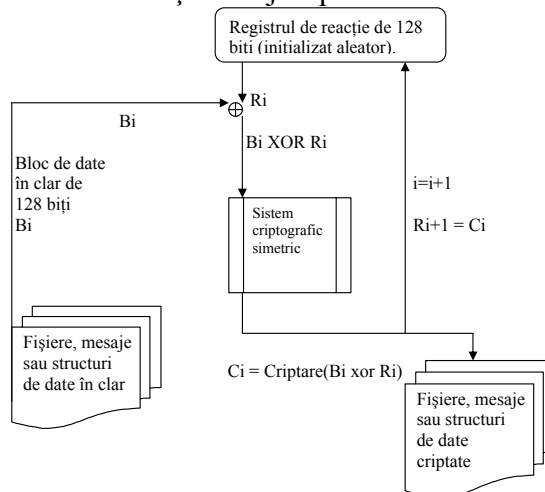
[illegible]

Registrul de reacție de 128 biti (initializat aleator).

Ri

Bi

Bi XOR Ri

Bloc de date în clar de 128 biți Bi

i=i+1

Ri+1 = Ci

Sistem criptografic simetric

Fișiere, mesaje sau structuri de date în clar

Ci = Criptare(Bi xor Ri)

Fișiere, mesaje sau structuri de date criptate